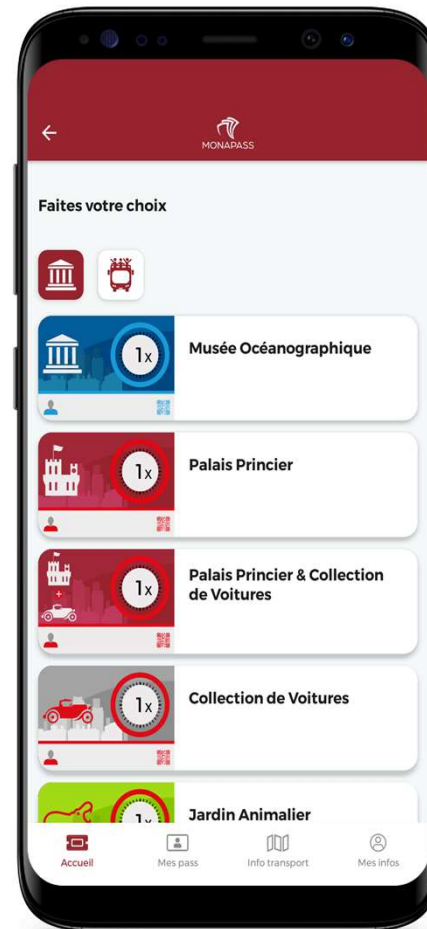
MONAPASS

Faites votre choix

1x
Musée Océanographique

1x
Palais Princier

1x
Palais Princier & Collection de Voitures

1x
Collection de Voitures

1x
Jardin Animalier

Accueil
Mes pass
Info transport
Mes infos